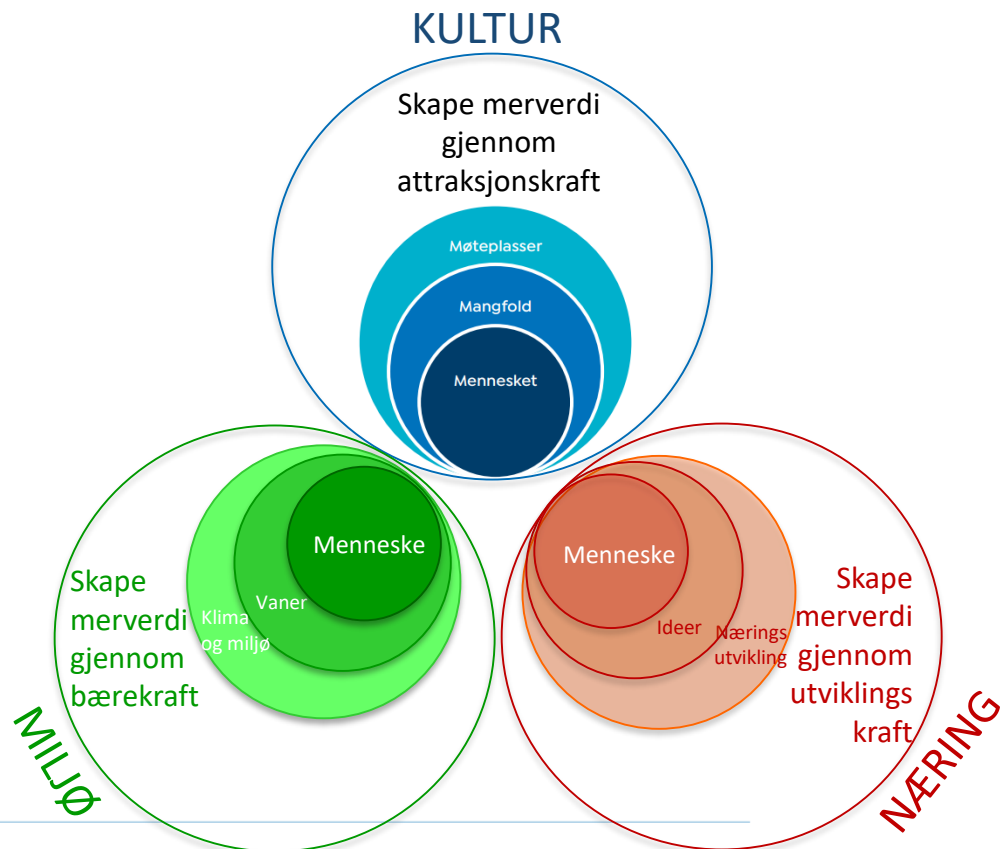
KULTUR

Skape merverdi gjennom attraksjonskraft

Møteplasser

Mangfold

Mennesket

Menneske

Vaner

Klima og miljø

Skape merverdi gjennom bærekraft

MILJØ

Menneske

Ideer

Nærings utvikling

Skape merverdi gjennom utviklings kraft

NÆRING